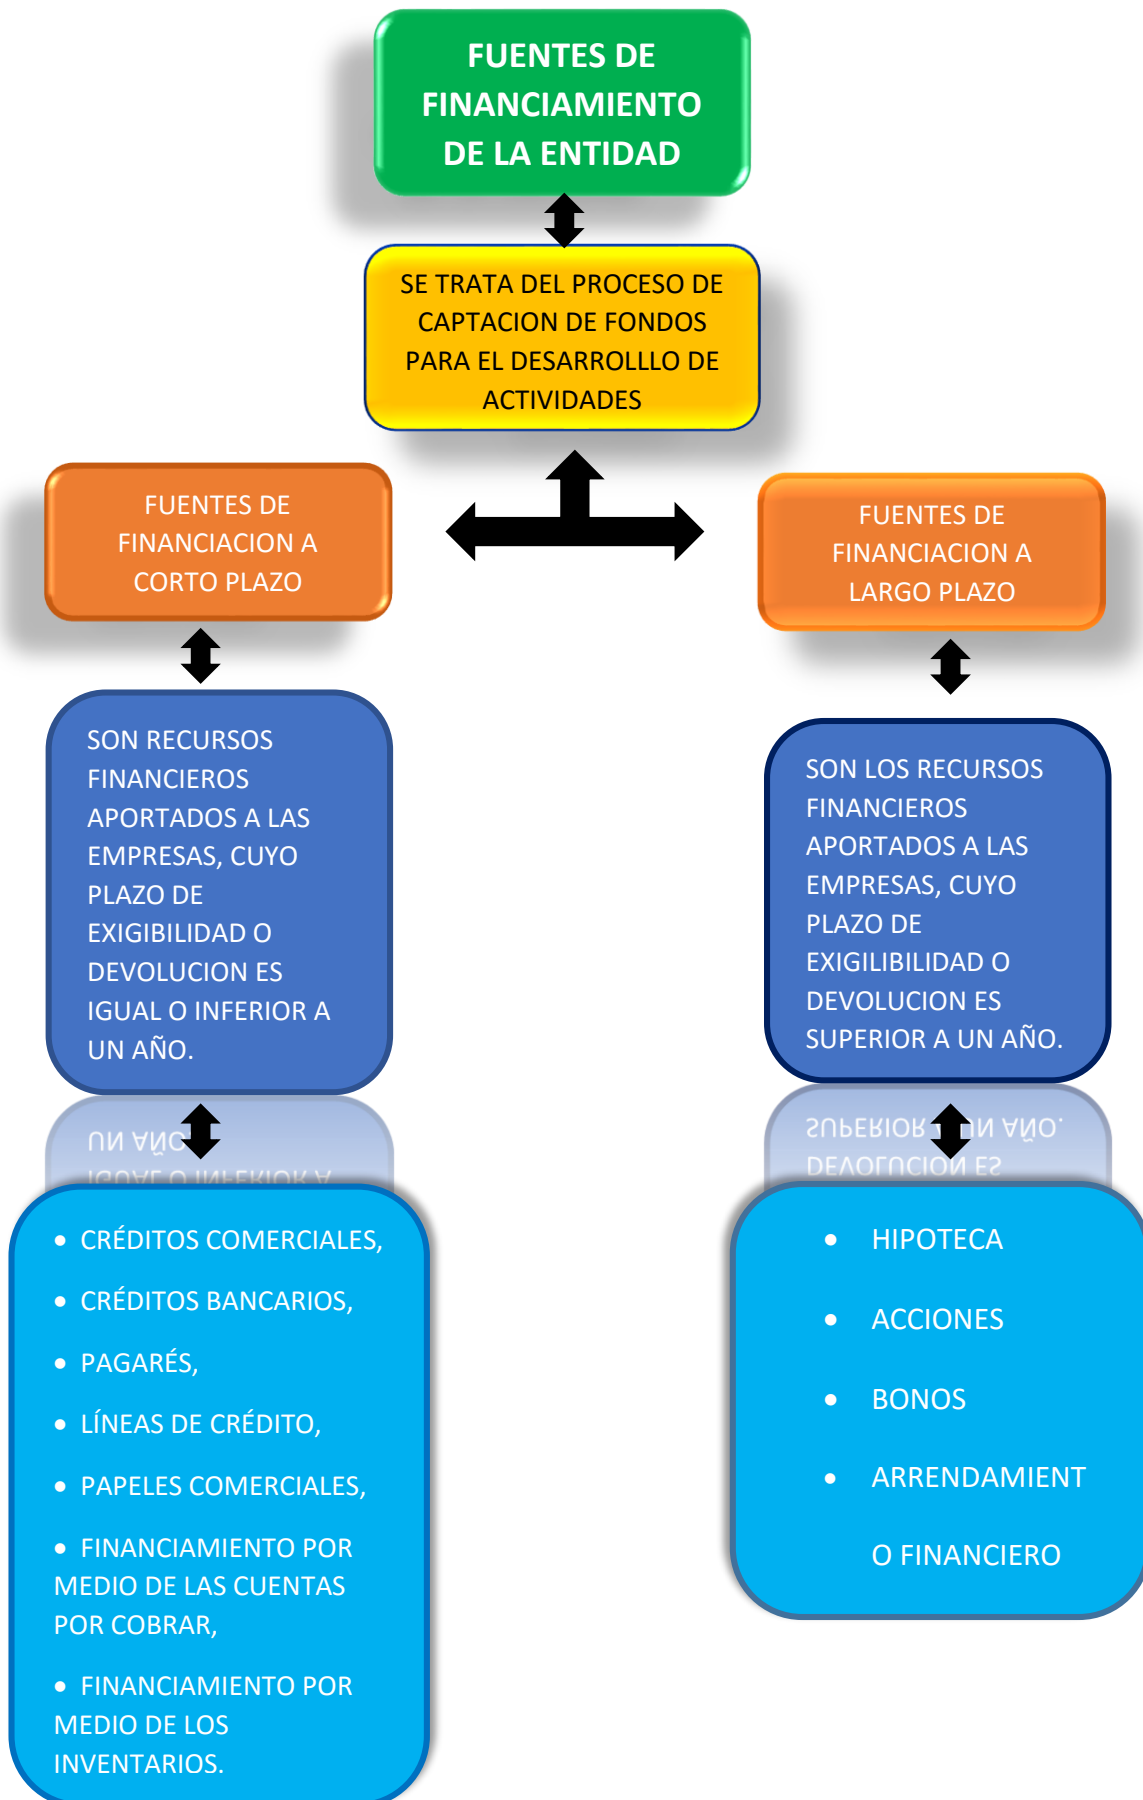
FUENTES DE FINANCIAMIENTO DE LA ENTIDAD

SE TRATA DEL PROCESO DE CAPTACION DE FONDOS PARA EL DESARROLLLO DE ACTIVIDADES

FUENTES DE FINANCIACION A CORTO PLAZO

SON RECURSOS FINANCIEROS APORTADOS A LAS EMPRESAS, CUYO PLAZO DE EXIGIBILIDAD O DEVOLUCION ES IGUAL O INFERIOR A UN AÑO.

- CRÉDITOS COMERCIALES,
- CRÉDITOS BANCARIOS,
- PAGARÉS,
- LÍNEAS DE CRÉDITO,
- PAPELES COMERCIALES,
- FINANCIAMIENTO POR MEDIO DE LAS CUENTAS POR COBRAR,
- FINANCIAMIENTO POR MEDIO DE LOS INVENTARIOS.

FUENTES DE FINANCIACION A LARGO PLAZO

SON LOS RECURSOS FINANCIEROS APORTADOS A LAS EMPRESAS, CUYO PLAZO DE EXIGIBILIDAD O DEVOLUCION ES SUPERIOR A UN AÑO.

- HIPOTECA
- ACCIONES
- BONOS
- ARRENDAMIENT O FINANCIERO